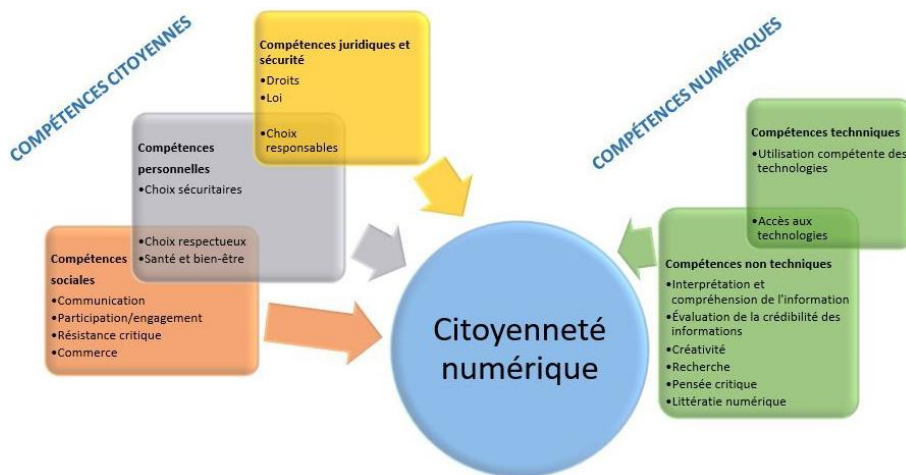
COMPÉTENCES CITOYENNES

Compétences juridiques et sécurité
•Droits
•Loi
•Choix responsables

Compétences personnelles
•Choix sécuritaires
•Choix respectueux
•Santé et bien-être

Compétences sociales
•Communication
•Participation/engagement
•Résistance critique
•Commerce

Citoyenneté numérique

COMPÉTENCES NUMÉRIQUES

Compétences techniques
•Utilisation compétente des technologies
•Accès aux technologies

Compétences non techniques
•Interprétation et compréhension de l'information
•Évaluation de la crédibilité des informations
•Créativité
•Recherche
•Pensée critique
•Littératie numérique